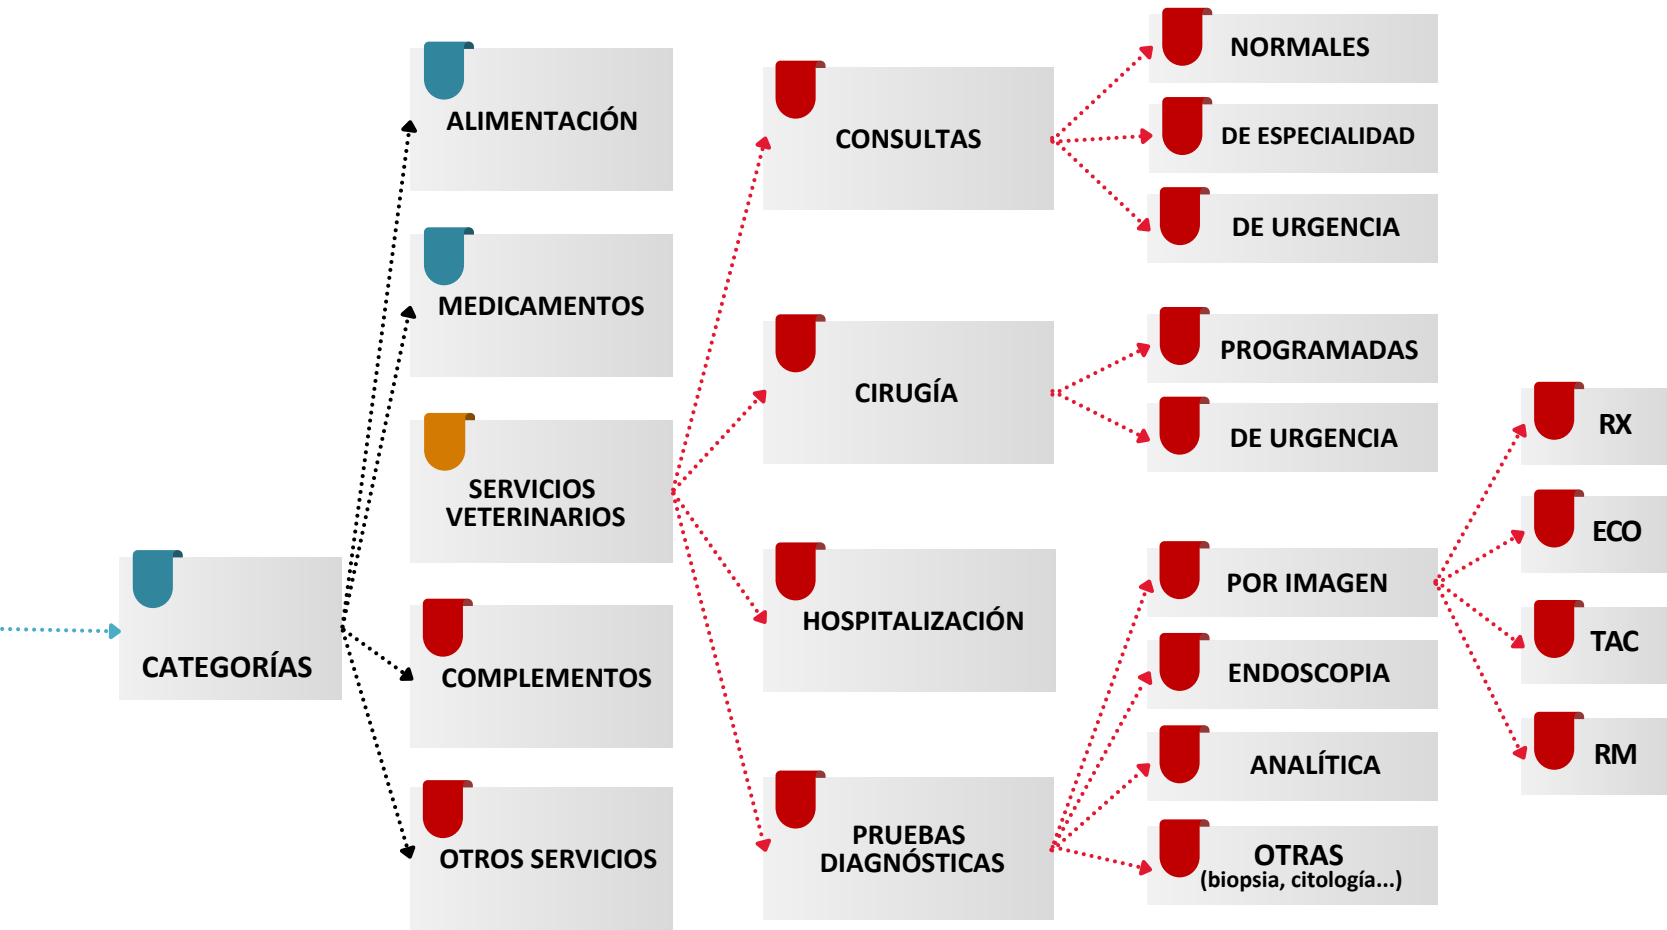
CATEGORÍAS

ALIMENTACIÓN

MEDICAMENTOS

SERVICIOS VETERINARIOS

COMPLEMENTOS

OTROS SERVICIOS

CONSULTAS

CIRUGÍA

HOSPITALIZACIÓN

PRUEBAS DIAGNÓSTICAS

NORMALES

DE ESPECIALIDAD

DE URGENCIA

PROGRAMADAS

DE URGENCIA

POR IMAGEN

ENDOSCOPIA

ANALÍTICA

OTRAS
(biopsia, citología...)

RX

ECO

TAC

RM